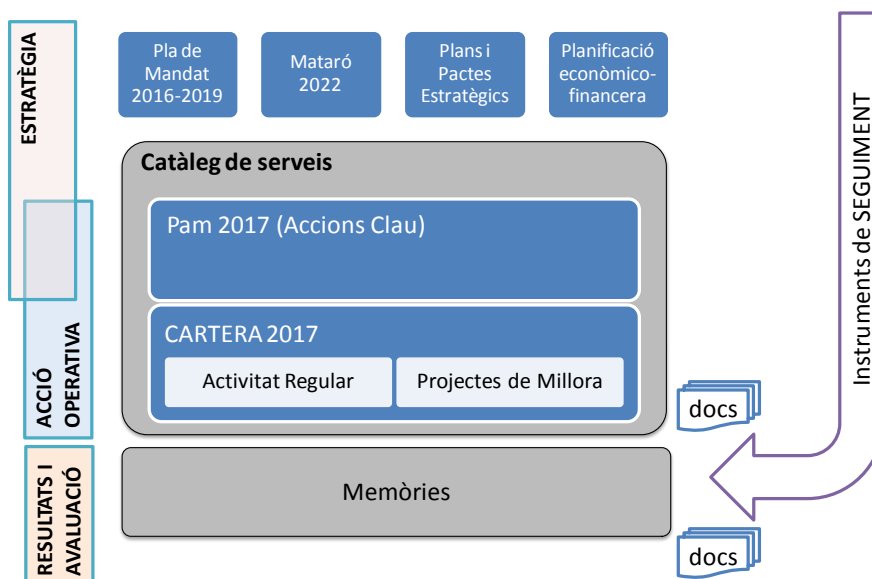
ESTRATÈGIA

Pla de Mandat 2016-2019

Mataró 2022

Plans i Pactes Estratègics

Planificació econòmico-financera

Instruments de SEGUIMENT

Catàleg de serveis

Pam 2017 (Accions Clau)

ACCIÓ OPERATIVA

CARTERA 2017

Activitat Regular

Projectes de Millora

docs

RESULTATS I AVALUACIÓ

Memòries

docs